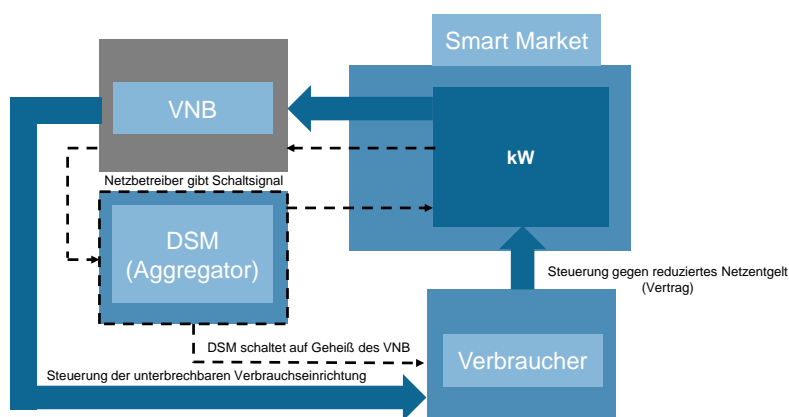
Smart Market

VNB

kW

Netzbetreiber gibt Schaltsignal

DSM (Aggregator)

Steuerung gegen reduziertes Netzentgelt (Vertrag)

DSM schaltet auf Geheiß des VNB

Verbraucher

Steuerung der unterbrechbaren Verbrauchseinrichtung